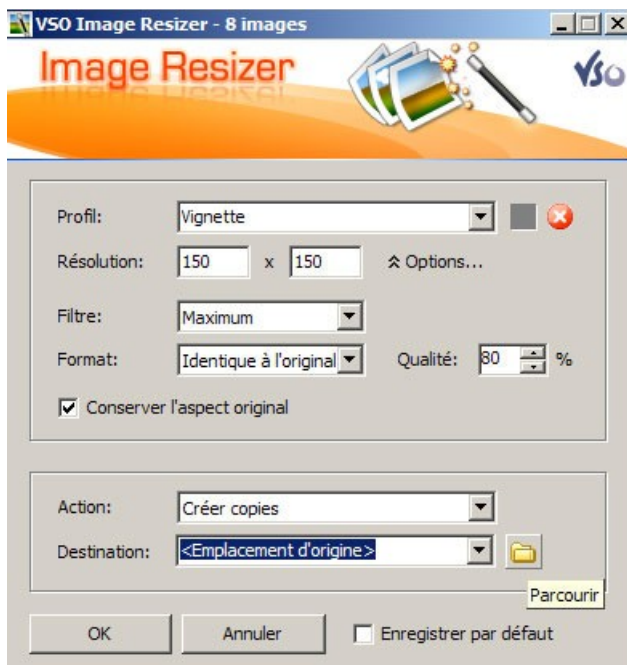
VSO Image Resizer - 8 images

Image Resizer

VSO

Profil: Vignette

Résolution: 150 x 150 Options...

Filtre: Maximum

Format: Identique à l'original Qualité: 80 %

Conserver l'aspect original

Action: Créer copies

Destination: <Emplacement d'origine>

Parcourir

OK Annuler Enregistrer par défaut